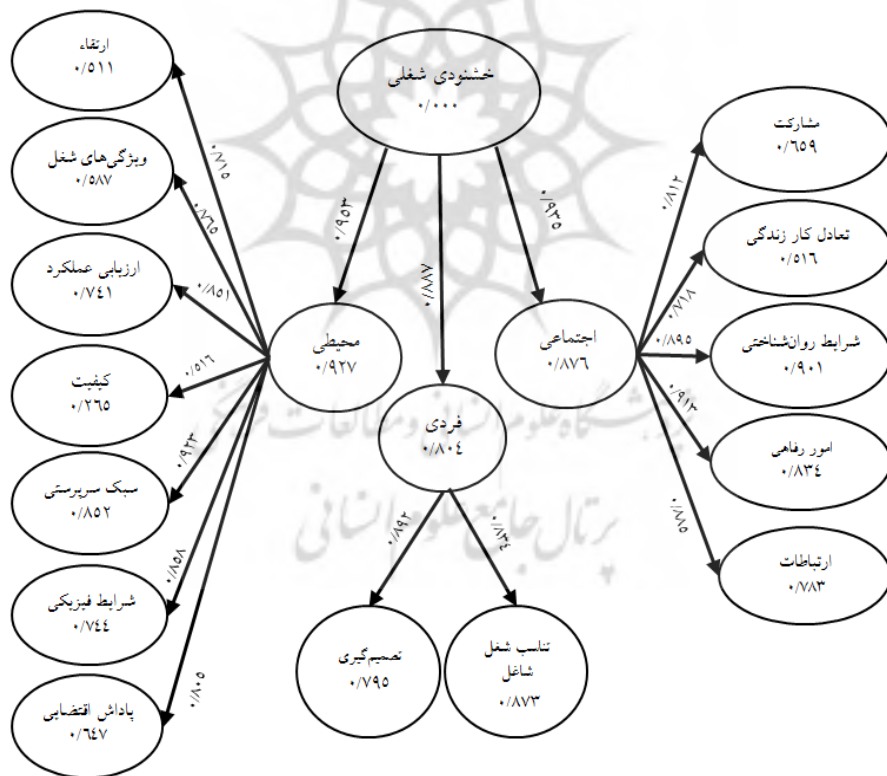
خشنودی شغلی
۰/۰۰۰

ارتقاء
۰/۵۱۱

ویژگی‌های شغل
۰/۵۸۷

ارزیابی عملکرد
۰/۷۴۱

کیفیت
۰/۲۶۵

سبک سرپرستی
۰/۸۵۲

شرایط فیزیکی
۰/۷۴۴

پاداش اقتضایی
۰/۶۴۷

۰/۷۱۵
۰/۷۶۵
۰/۸۵۱
۰/۵۱۶
۰/۹۲۳
۰/۸۵۸
۰/۸۰۵

محیطی
۰/۹۲۷

۰/۹۵۳
۰/۸۸۷
۰/۹۳۵

فردی
۰/۸۰۴

۰/۸۹۲
۰/۸۳۴

تصمیم‌گیری
۰/۷۹۵

تناسب شغل شاغل
۰/۸۷۳

اجتماعی
۰/۸۷۶

مشارکت
۰/۶۵۹

تعادل کار زندگی
۰/۵۱۶

شرایط روان‌شناختی
۰/۹۰۱

امور رفاهی
۰/۸۳۴

ارتباطات
۰/۷۸۳

۰/۸۱۲
۰/۷۱۸
۰/۸۹۵
۰/۹۱۳
۰/۸۸۵

پژوهشگاه علوم انسانی و مطالعات فرهنگی
پرتال جامع علوم انسانی